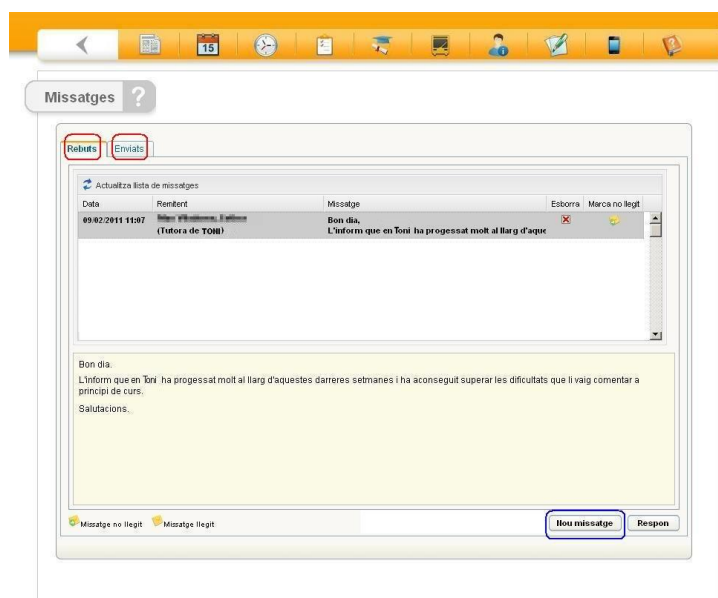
15

Missatges ?

Rebuts | Enviats

Actualitza llista de missatges

| Data | Remitent | Missatge | Esborra | Marca no llegit |
|---|---|---|---|---|
| 09/02/2011 11:07 | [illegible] (Tutora de TONI) | Bon dia, L'inform que en Toni ha progessat molt al llarg d'aque | | |

Bon dia.

L'inform que en Toni ha progessat molt al llarg d'aquestes darreres setmanes i ha aconseguit superar les dificultats que li vaig comentar a principi de curs.

Salutacions.

Missatge no llegit  Missatge llegit

Nou missatge  Respon